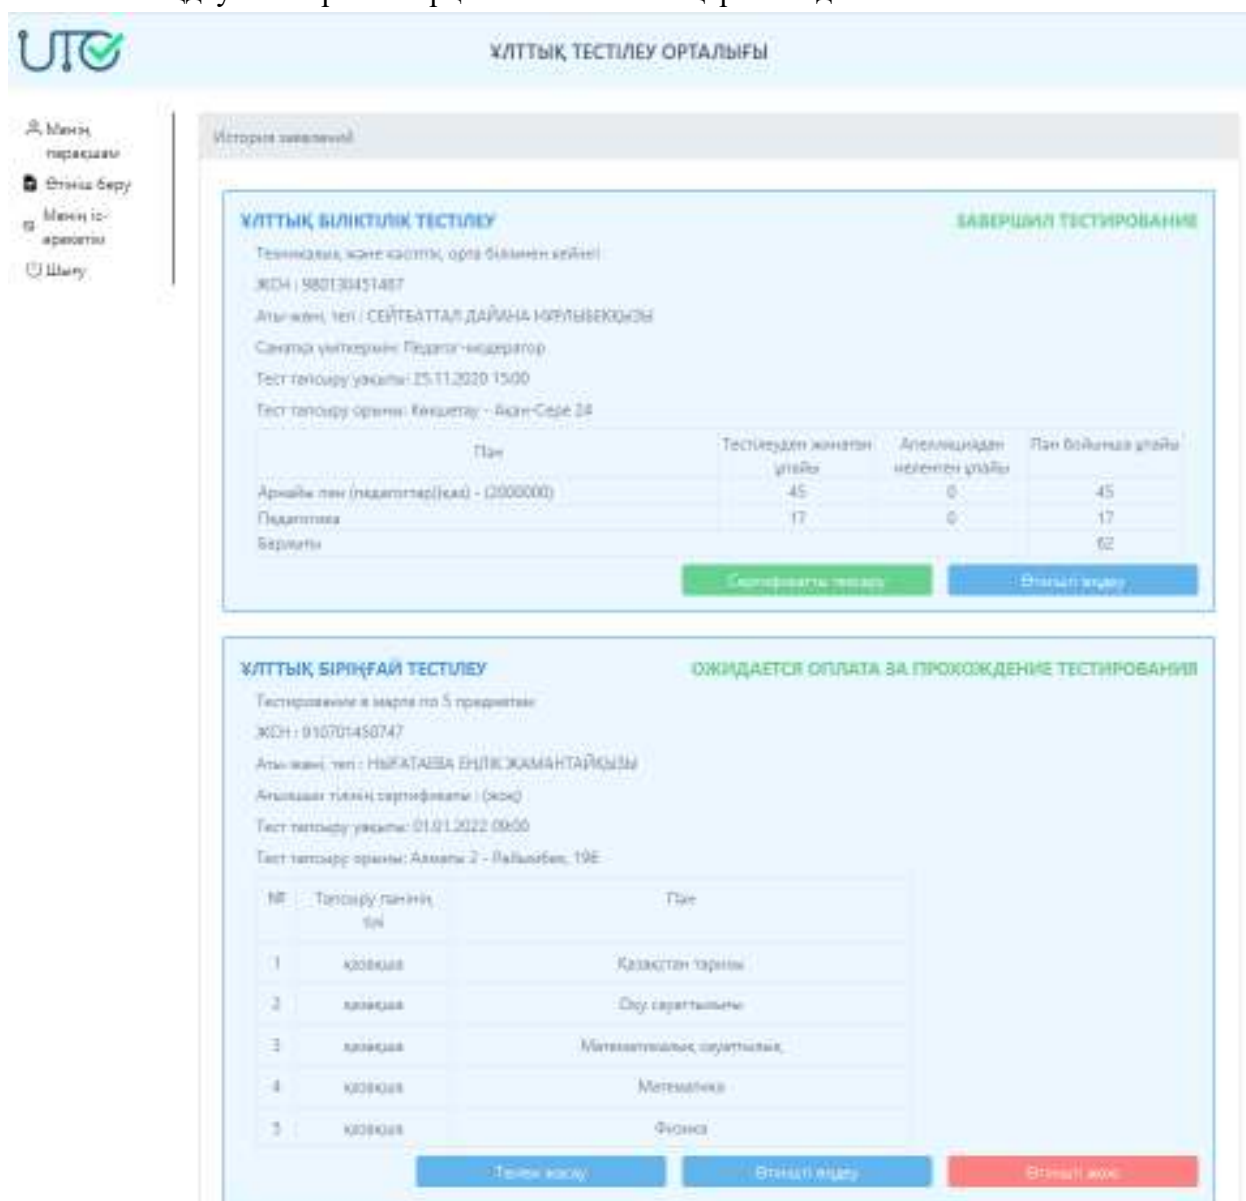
ҰЛТТЫҚ ТЕСТІЛЕУ ОРТАЛЫҒЫ

Менің парақшам
Өтініш беру
Менің іс-әрекетім
Шығу

История заявлений

ҰЛТТЫҚ БІЛІКТІЛІК ТЕСТІЛЕУ
ЗАВЕРШИЛ ТЕСТИРОВАНИЕ

Техникалық және кәсіптік, орта білімнен кейінгі
ЖСН : 980130451487
Аты-жөні, тегі : СЕЙТБАТТАЛ ДАЙАНА НҰРЛЫБЕКҚЫЗЫ
Санатқа үміткердің: Педагог-модератор
Тест тапсыру уақыты: 25.11.2020 15:00
Тест тапсыру орны: Көкшетау - Ақан-Сере 24

| Пән | Тестілеуден жинаған ұпайы | Апелляциядан келгеннен ұпайы | Пән бойынша ұпайы |
|---|---|---|---|
| Арнайы пән (педагогтар)(қаз) - (2000000) | 45 | 0 | 45 |
| Педагогика | 17 | 0 | 17 |
| Барлығы | | | 62 |

Сертификатты төлеу
Өтінішті жіберу

ҰЛТТЫҚ БІРІҢҒАЙ ТЕСТІЛЕУ
ОЖИДАЕТСЯ ОПЛАТА ЗА ПРОХОЖДЕНИЕ ТЕСТИРОВАНИЯ

Тестирование в марте по 5 предметам
ЖСН : 010701450747
Аты-жөні, тегі : НҰҒАТАЕВА ЕҢЛІК ЖАМАНТАЙҚЫЗЫ
Ағылшын тілінің сертификаты : (жоқ)
Тест тапсыру уақыты: 01.01.2022 09:00
Тест тапсыру орны: Алматы 2 - Райымбек, 19Е

| № | Тапсыру пәнінің тілі | Пән |
|---|---|---|
| 1 | қазақша | Қазақстан тарихы |
| 2 | қазақша | Оқу сауаттылығы |
| 3 | қазақша | Математикалық сауаттылық |
| 4 | қазақша | Математика |
| 5 | қазақша | Физика |

Төлем жасау
Өтінішті өзгерту
Өтінішті жою